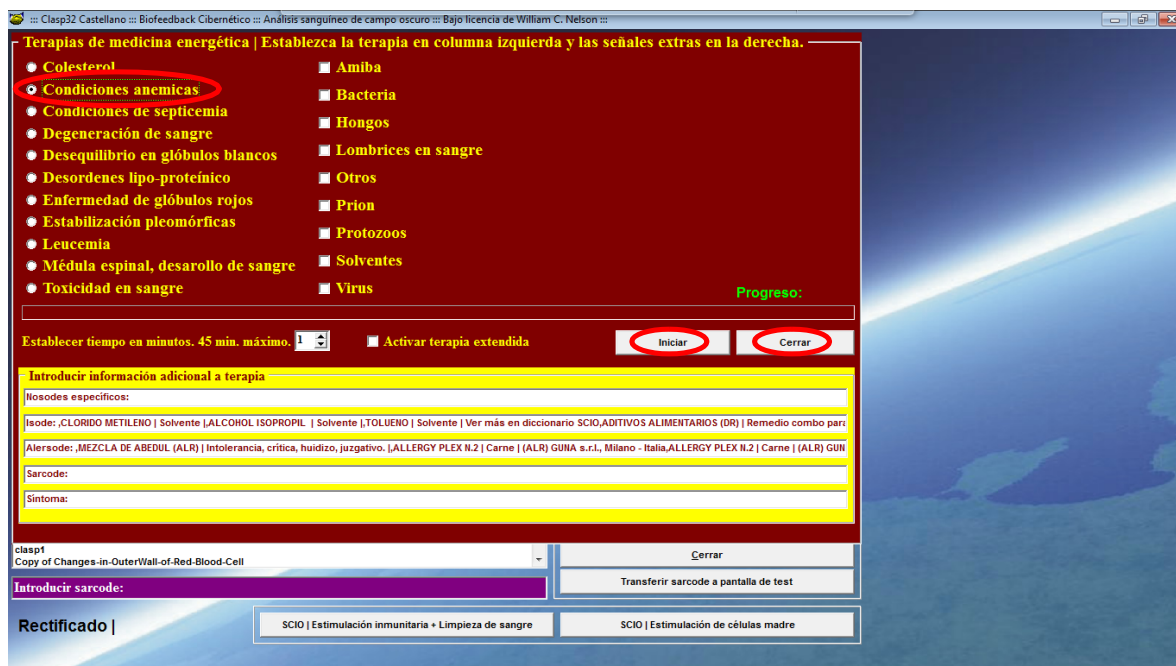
::: Clasp32 Castellano ::: Biofeedback Cibernético ::: Análisis sanguíneo de campo oscuro ::: Bajo licencia de William C. Nelson :::

Terapias de medicina energética | Establezca la terapia en columna izquierda y las señales extras en la derecha.

Colesterol
Condiciones anemicas
Condiciones de septicemia
Degeneración de sangre
Desequilibrio en glóbulos blancos
Desordenes lipo-proteínico
Enfermedad de glóbulos rojos
Estabilización pleomórficas
Leucemia
Médula espinal, desarollo de sangre
Toxicidad en sangre

Amiba
Bacteria
Hongos
Lombrices en sangre
Otros
Prion
Protozoos
Solventes
Virus

Progreso:

Establecer tiempo en minutos. 45 min. máximo. 1

Activar terapia extendida

Iniciar

Cerrar

Introducir información adicional a terapia

Nosodes específicos:

Isode: ,CLORIDO METILENO | Solvente |,ALCOHOL ISOPROPIL | Solvente |,TOLUENO | Solvente | Ver más en diccionario SCIO,ADITIVOS ALIMENTARIOS (DR) | Remedio combo para

Alersode: ,MEZCLA DE ABEDUL (ALR) | Intolerancia, crítica, huidizo, juzgativo. |,ALLERGY PLEX N.2 | Carne | (ALR) GUNA s.r.l., Milano - Italia,ALLERGY PLEX N.2 | Carne | (ALR) GUN

Sarcode:

Síntoma:

clasp1
Copy of Changes-in-OuterWall-of-Red-Blood-Cell

Cerrar

Introducir sarcode:

Transferir sarcode a pantalla de test

Rectificado |

SCIO | Estimulación inmunitaria + Limpieza de sangre

SCIO | Estimulación de células madre